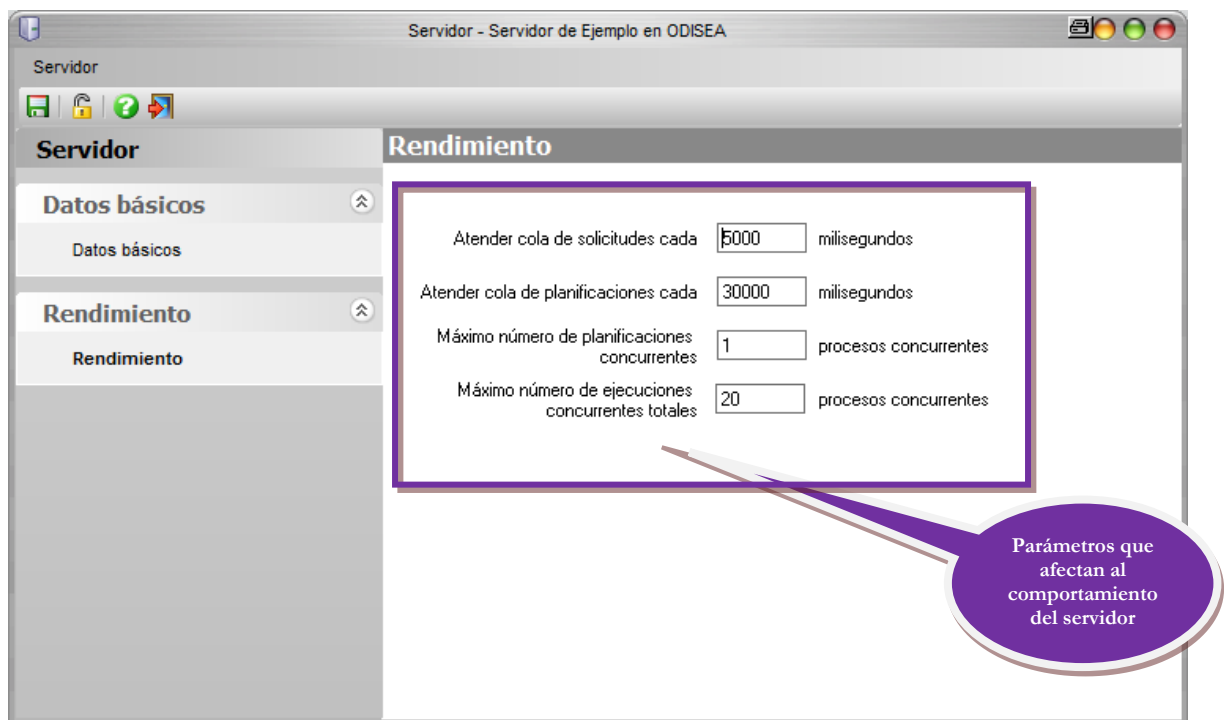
Servidor - Servidor de Ejemplo en ODISEA

Servidor

Servidor

Datos básicos

Datos básicos

Rendimiento

Rendimiento

Rendimiento

Atender cola de solicitudes cada 5000 milisegundos

Atender cola de planificaciones cada 30000 milisegundos

Máximo número de planificaciones concurrentes 1 procesos concurrentes

Máximo número de ejecuciones concurrentes totales 20 procesos concurrentes

Parámetros que afectan al comportamiento del servidor